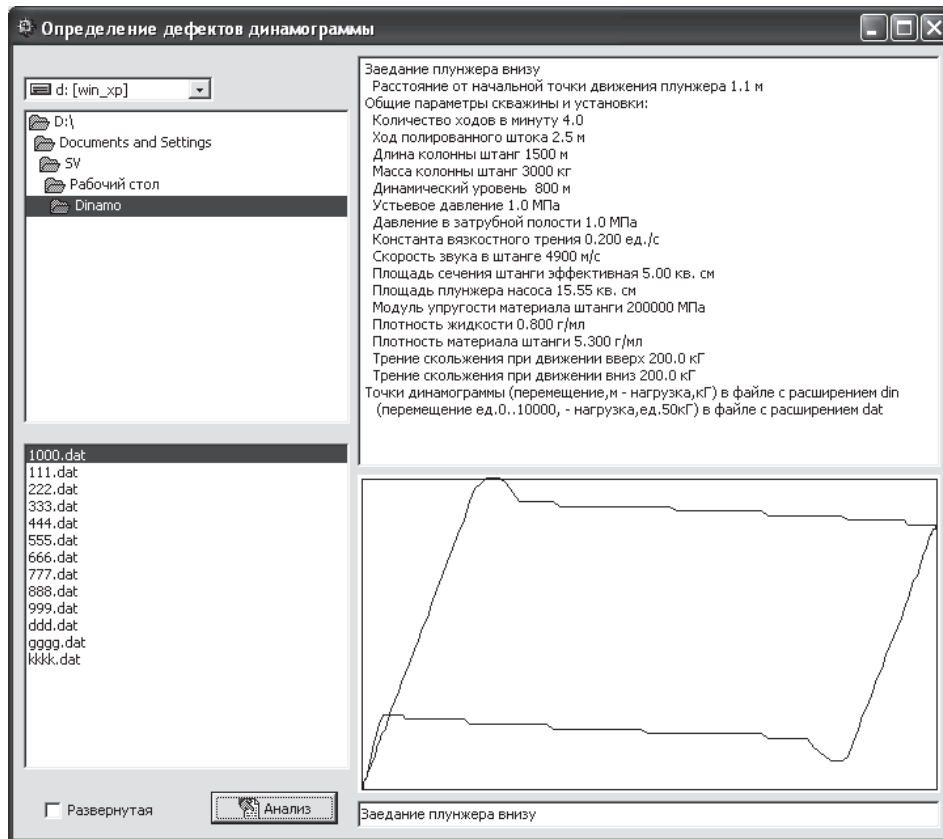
Определение дефектов динамограммы

d: [win_xp]

D:\
Documents and Settings
SV
Рабочий стол
Dinamo

1000.dat
111.dat
222.dat
333.dat
444.dat
555.dat
666.dat
777.dat
888.dat
999.dat
ddd.dat
gggg.dat
kkkk.dat

Развернутая

Анализ

Заедание плунжера внизу
Расстояние от начальной точки движения плунжера 1.1 м
Общие параметры скважины и установки:
Количество ходов в минуту 4.0
Ход полированного штока 2.5 м
Длина колонны штанг 1500 м
Масса колонны штанг 3000 кг
Динамический уровень 800 м
Устьевое давление 1.0 МПа
Давление в затрубной полости 1.0 МПа
Константа вязкостного трения 0.200 ед./с
Скорость звука в штанге 4900 м/с
Площадь сечения штанги эффективная 5.00 кв. см
Площадь плунжера насоса 15.55 кв. см
Модуль упругости материала штанги 200000 МПа
Плотность жидкости 0.800 г/мл
Плотность материала штанги 5.300 г/мл
Трение скольжения при движении вверх 200.0 кГ
Трение скольжения при движении вниз 200.0 кГ
Точки динамограммы (перемещение,м - нагрузка,кГ) в файле с расширением din
(перемещение ед.0..10000, - нагрузка,ед.50кГ) в файле с расширением dat

Заедание плунжера внизу